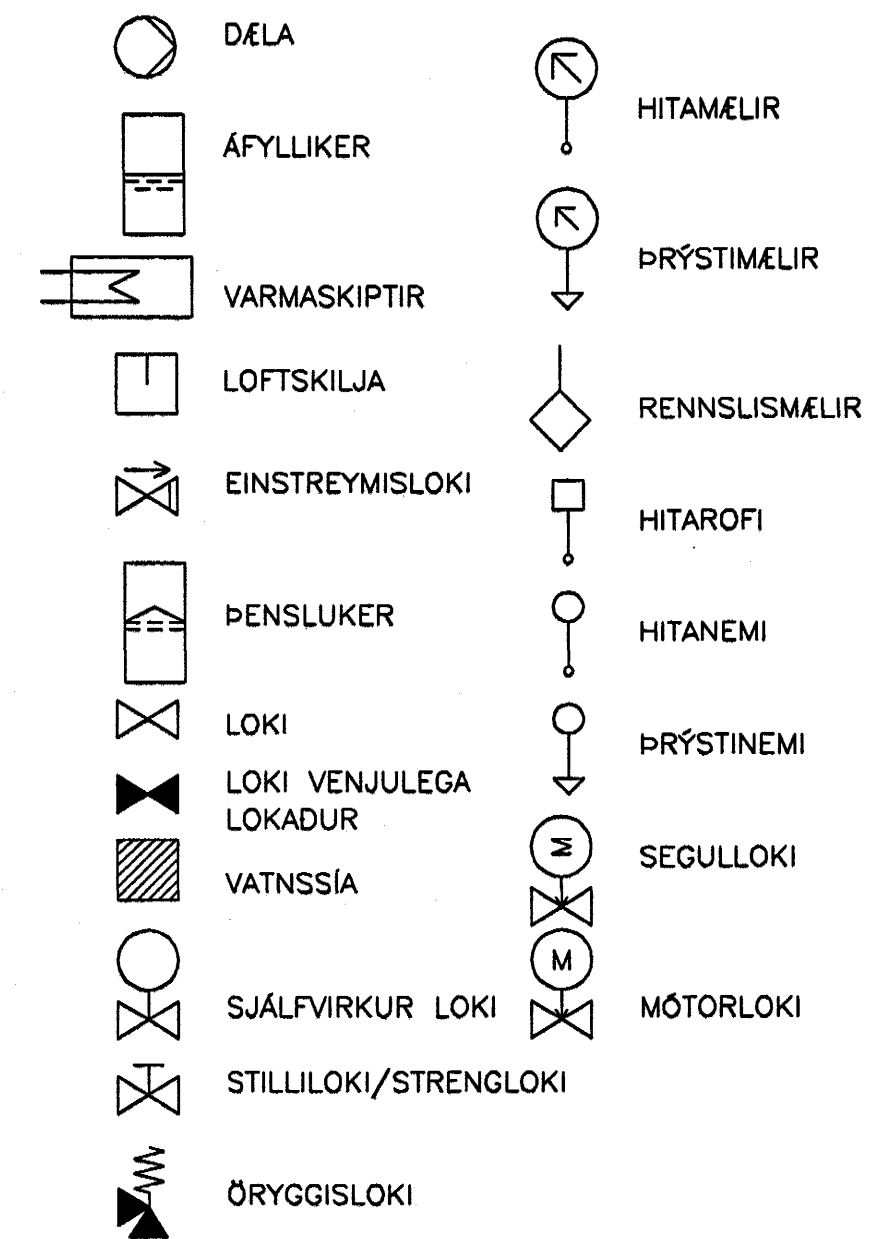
DÆLA

ÁFYLLIKER

VARMASKIPTIR

LOFTSKILJA

EINSTREYMISLOKI

ÞENSLUKER

LOKI

LOKI VENJULEGA LOKADUR

VATNSSÍA

SJÁLFVIRKUR LOKI

STILLILOKI/STRENGLOKI

ÖRYGGISLOKI

HITAMÆLIR

ÞRÝSTIMÆLIR

RENNSLISMÆLIR

HITAROFI

HITANEMI

ÞRÝSTINEMI

SEGULLOKI

M

MÓTORLOKI